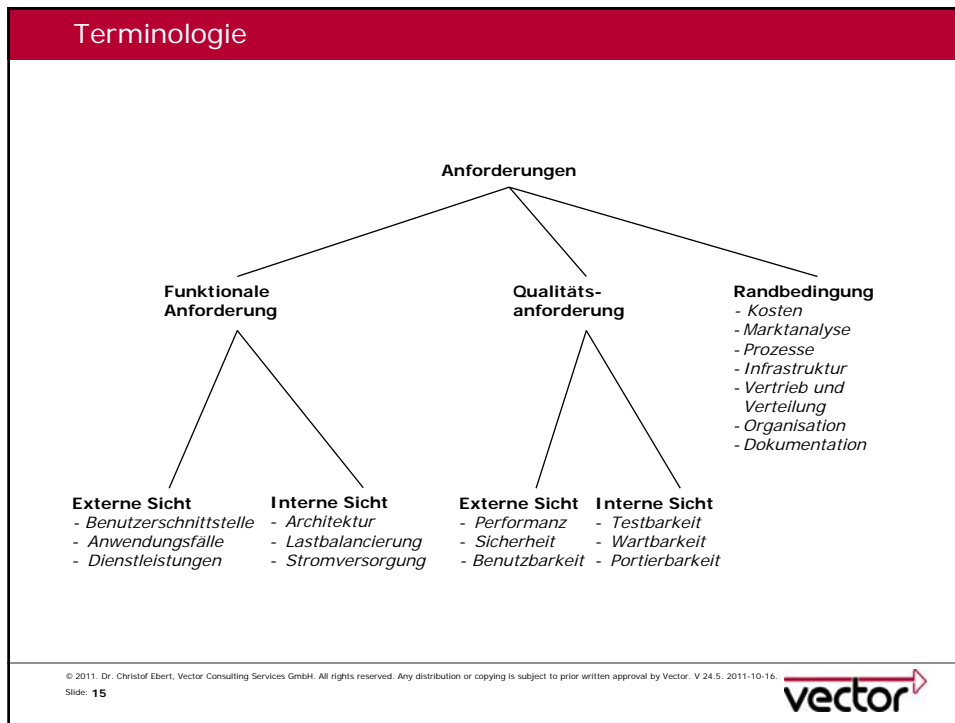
Terminologie

Anforderungen

Funktionale Anforderung

Qualitätsanforderung

Randbedingung
- Kosten
- Marktanalyse
- Prozesse
- Infrastruktur
- Vertrieb und Verteilung
- Organisation
- Dokumentation

Externe Sicht
- Benutzerschnittstelle
- Anwendungsfälle
- Dienstleistungen

Interne Sicht
- Architektur
- Lastbalancierung
- Stromversorgung

Externe Sicht
- Performanz
- Sicherheit
- Benutzbarkeit

Interne Sicht
- Testbarkeit
- Wartbarkeit
- Portierbarkeit

© 2011. Dr. Christof Ebert, Vector Consulting Services GmbH. All rights reserved. Any distribution or copying is subject to prior written approval by Vector. V 24.5. 2011-10-16.
Slide: 15

vector